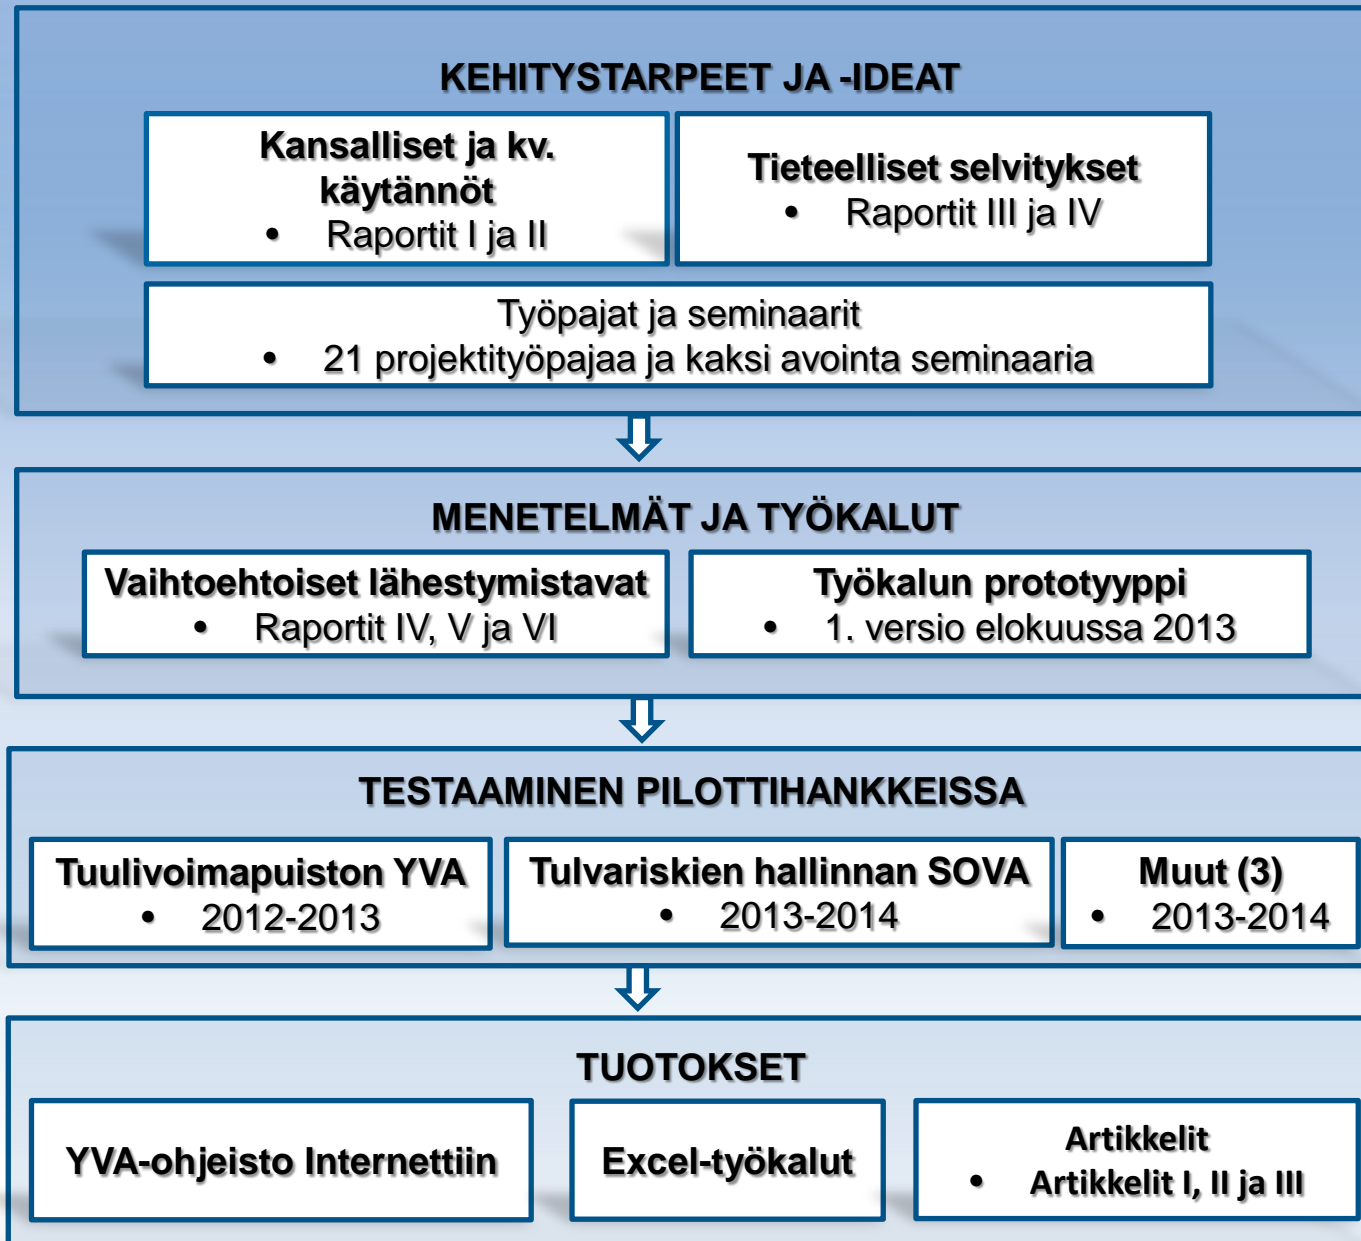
KEHITYSTARPEET JA -IDEAT

Kansalliset ja kv. käytännöt
• Raportit I ja II

Tieteelliset selvitykset
• Raportit III ja IV

Työpajat ja seminaarit
• 21 projektityöpajaa ja kaksi avointa seminaaria

MENETELMÄT JA TYÖKALUT

Vaihtoehtoiset lähestymistavat
• Raportit IV, V ja VI

Työkalun prototyyppi
• 1. versio elokuussa 2013

TESTAAMINEN PILOTTIHANKKEISSA

Tuulivoimapuiston YVA
• 2012-2013

Tulvariskien hallinnan SOVA
• 2013-2014

Muut (3)
• 2013-2014

TUOTOKSET

YVA-ohjeisto Internettiin

Excel-työkalut

Artikkelit
• Artikkelit I, II ja III